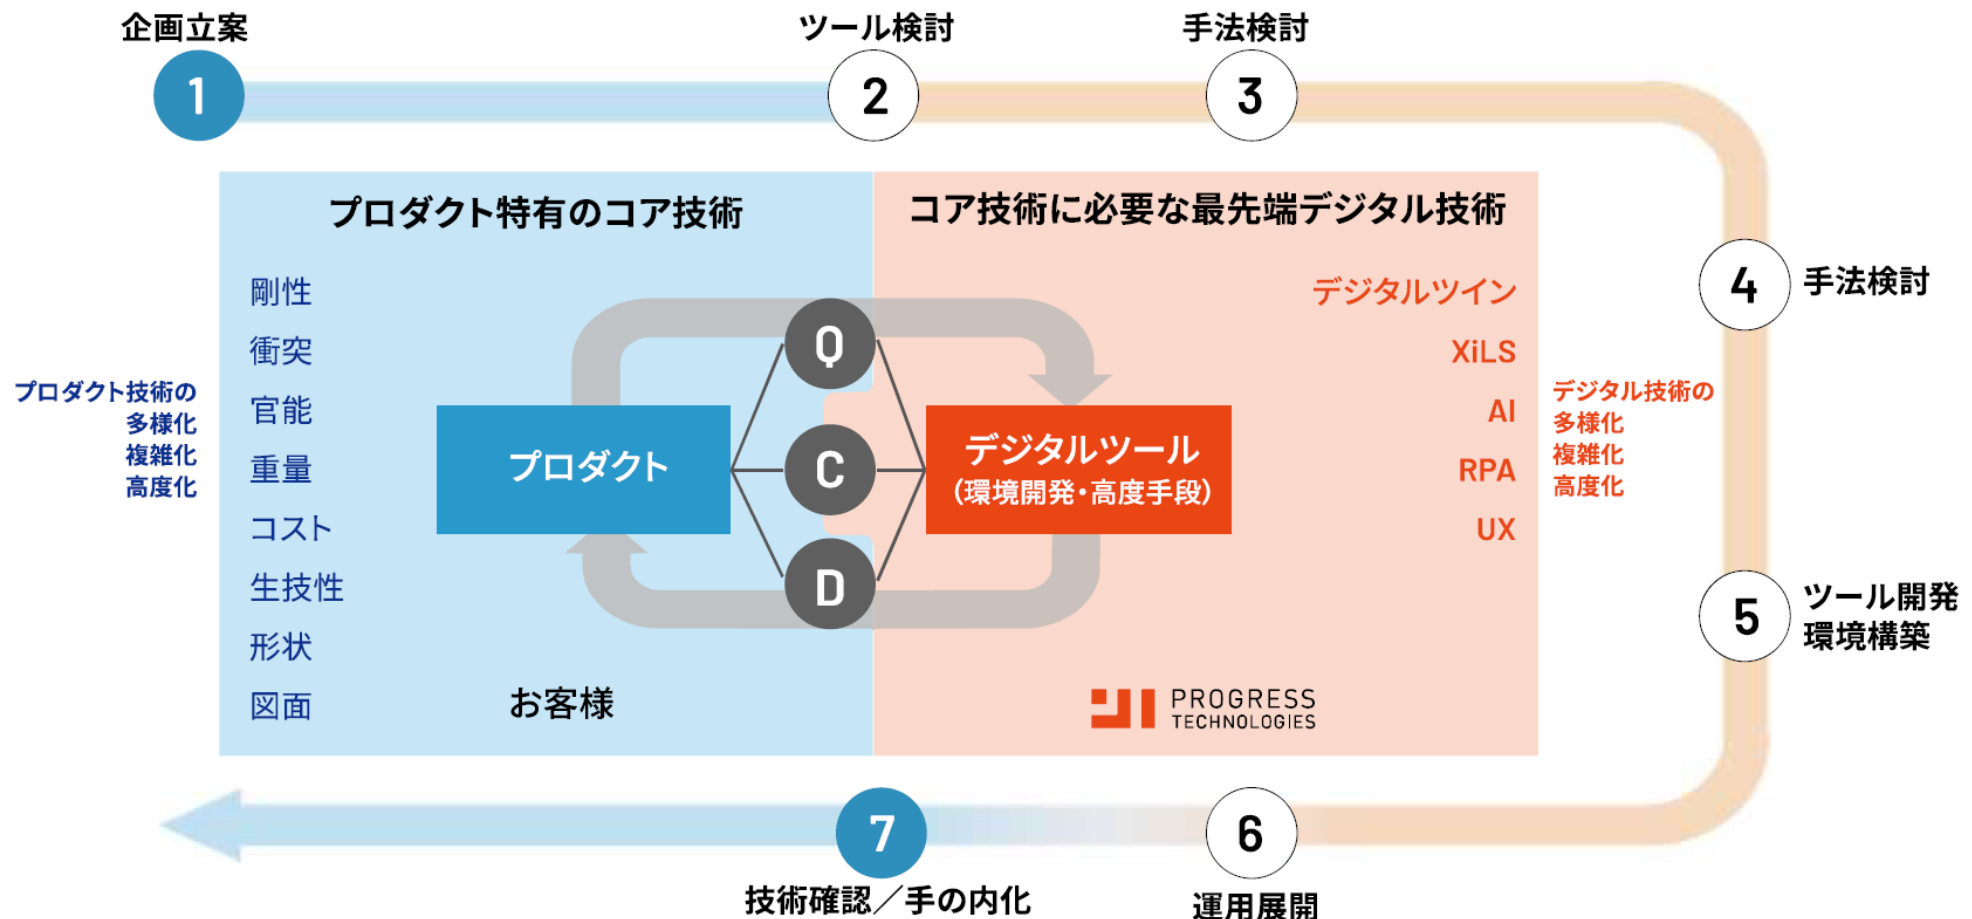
企画立案
1
ツール検討
2
手法検討
3

プロダクト特有のコア技術
剛性
衝突
官能
重量
コスト
生技性
形状
図面

プロダクト技術の
多様化
複雑化
高度化

Q
C
D

プロダクト

お客様

コア技術に必要な最先端デジタル技術
デジタルツイン
XiLS
AI
RPA
UX

デジタルツール
(環境開発・高度手段)

PROGRESS TECHNOLOGIES

デジタル技術の
多様化
複雑化
高度化

4
手法検討

5
ツール開発
環境構築

6
運用展開

7
技術確認／手の内化